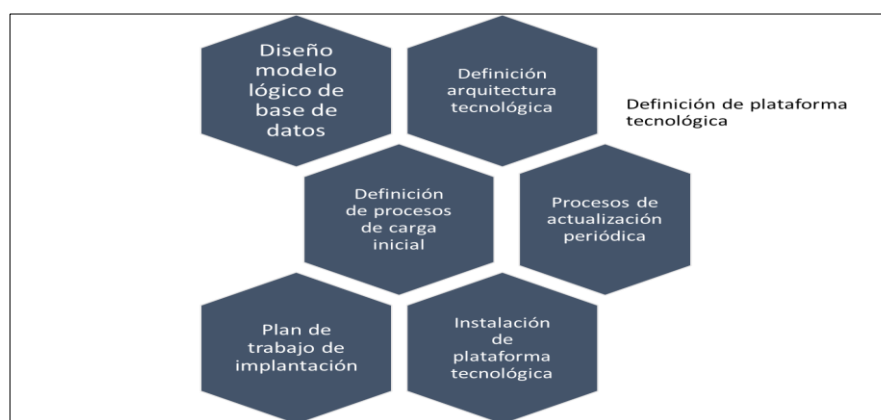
Diseño modelo lógico de base de datos

Definición arquitectura tecnológica

Definición de plataforma tecnológica

Definición de procesos de carga inicial

Procesos de actualización periódica

Plan de trabajo de implantación

Instalación de plataforma tecnológica